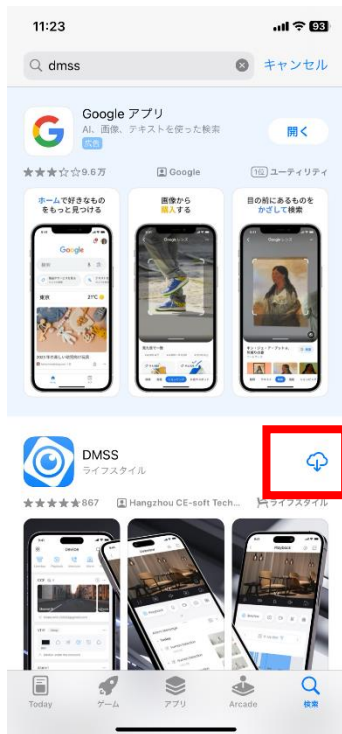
11:23

93

dmss

キャンセル

Google アプリ

AI、画像、テキストを使った検索

広告

開く

9.6万

Google

1位 ユーティリティ

ホームで好きなものをもっと見つける

画像から購入する

目の前にあるものをかざして検索

Google

東京

21°C

DMSS

ライフスタイル

867

Hangzhou CE-soft Tech...

ライフスタイル

Today

ゲーム

アプリ

Arcade

検索